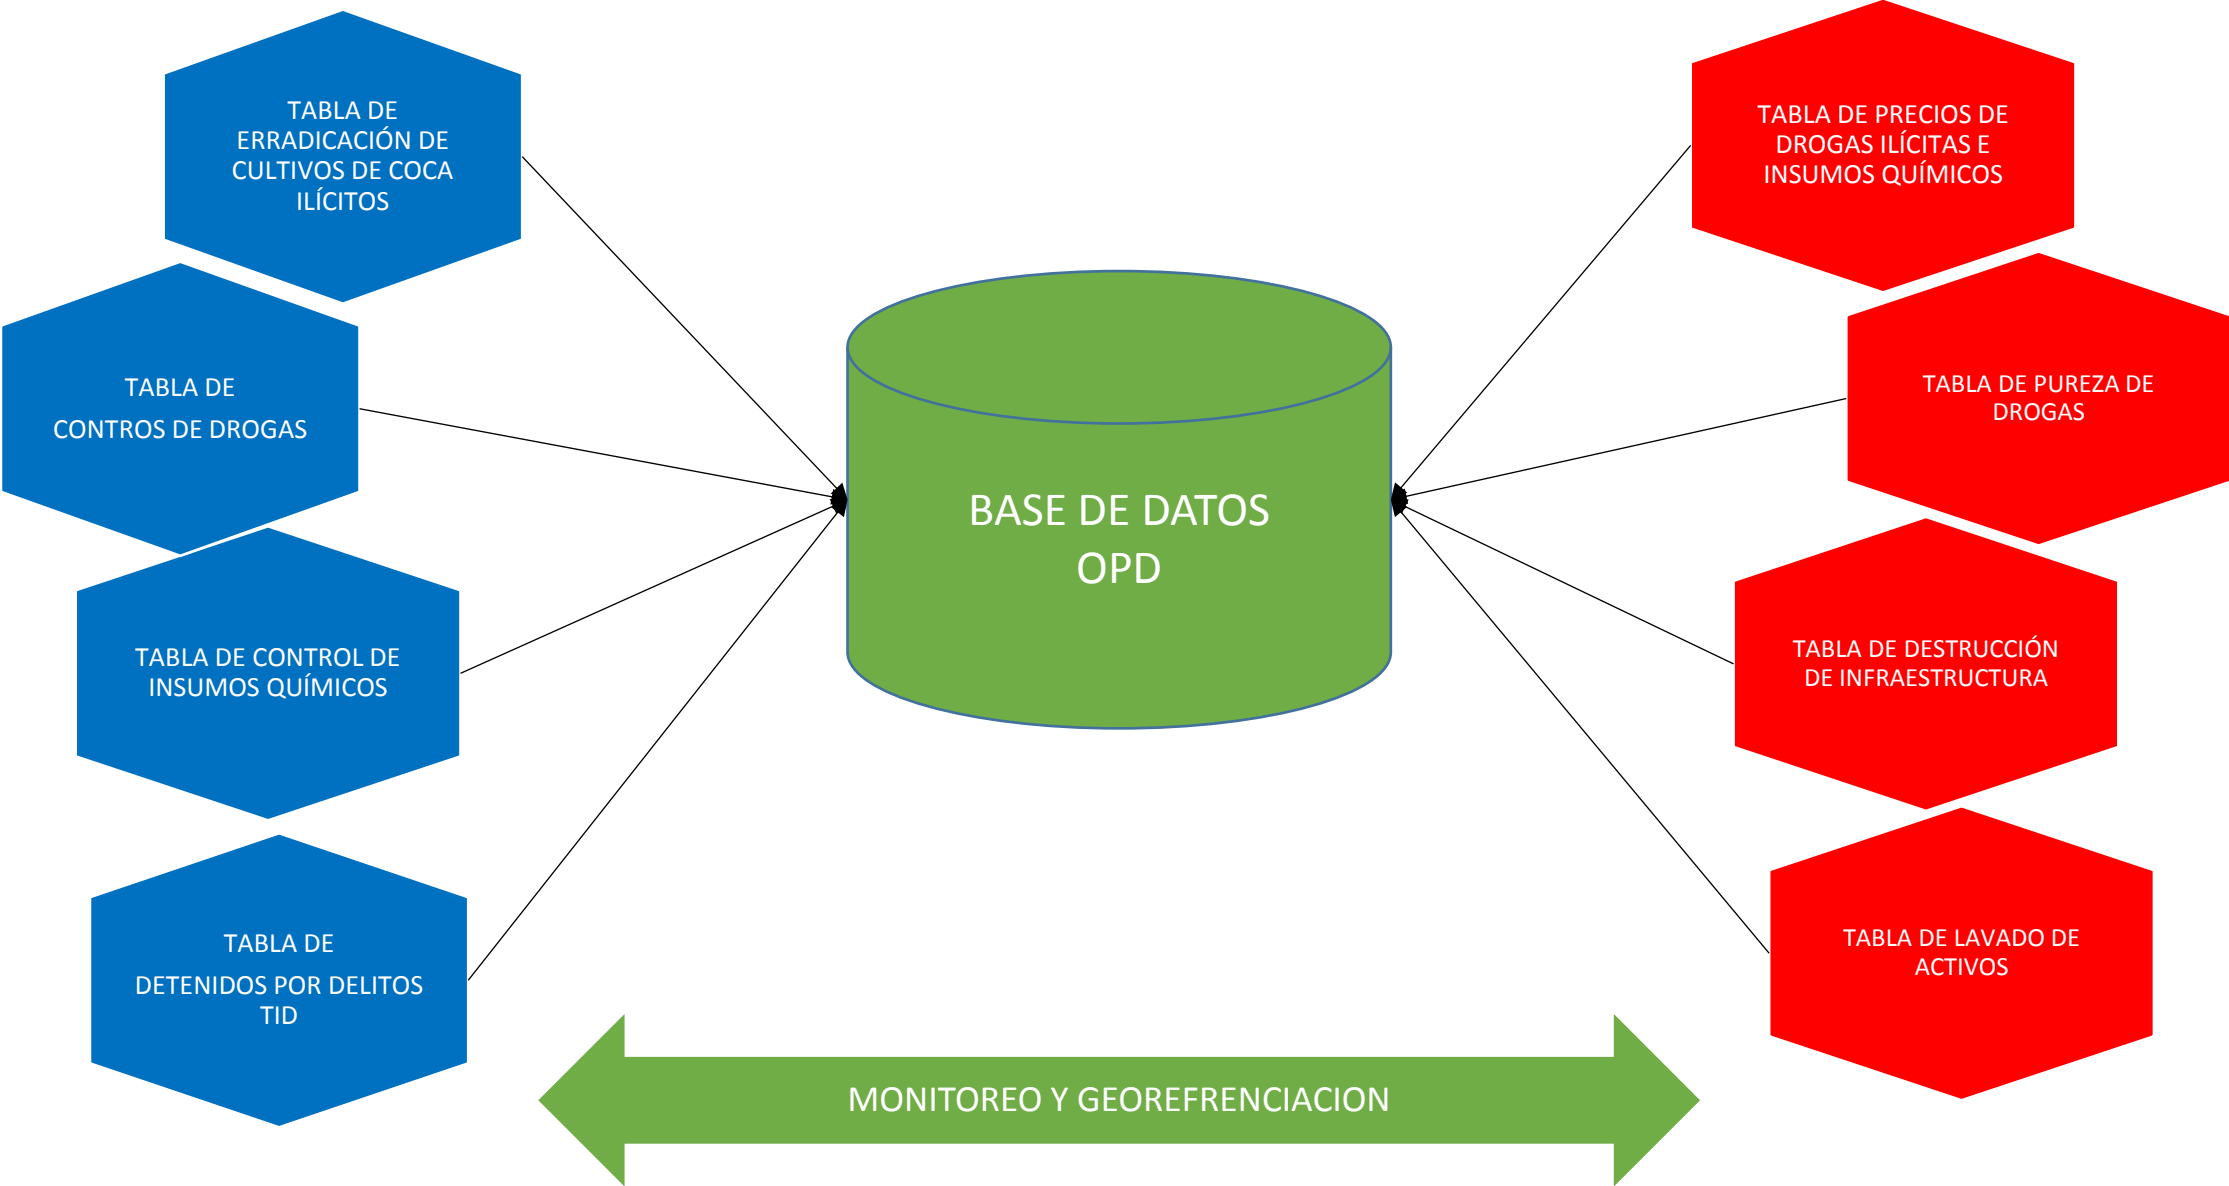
TABLA DE ERRADICACIÓN DE CULTIVOS DE COCA ILÍCITOS

TABLA DE

CONTROS DE DROGAS

TABLA DE CONTROL DE INSUMOS QUÍMICOS

TABLA DE

DETENIDOS POR DELITOS TID

BASE DE DATOS OPD

TABLA DE PRECIOS DE DROGAS ILÍCITAS E INSUMOS QUÍMICOS

TABLA DE PUREZA DE DROGAS

TABLA DE DESTRUCCIÓN DE INFRAESTRUCTURA

TABLA DE LAVADO DE ACTIVOS

MONITOREO Y GEOREFRENCIACION